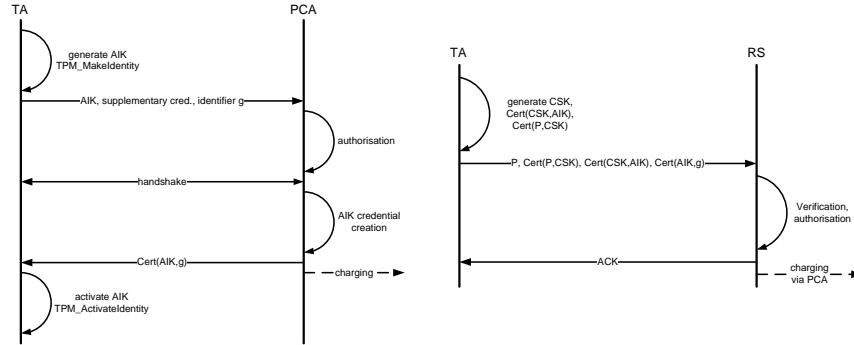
TA

PCA

generate AIK
TPM_MakeIdentity

AIK, supplementary cred., identifier g

authorisation

handshake

AIK credential creation

Cert(AIK,g)

charging

activate AIK
TPM_ActivateIdentity

TA

RS

generate CSK, Cert(CSK,AIK), Cert(P,CSK)

P, Cert(P,CSK), Cert(CSK,AIK), Cert(AIK,g)

Verification, authorisation

ACK

charging via PCA